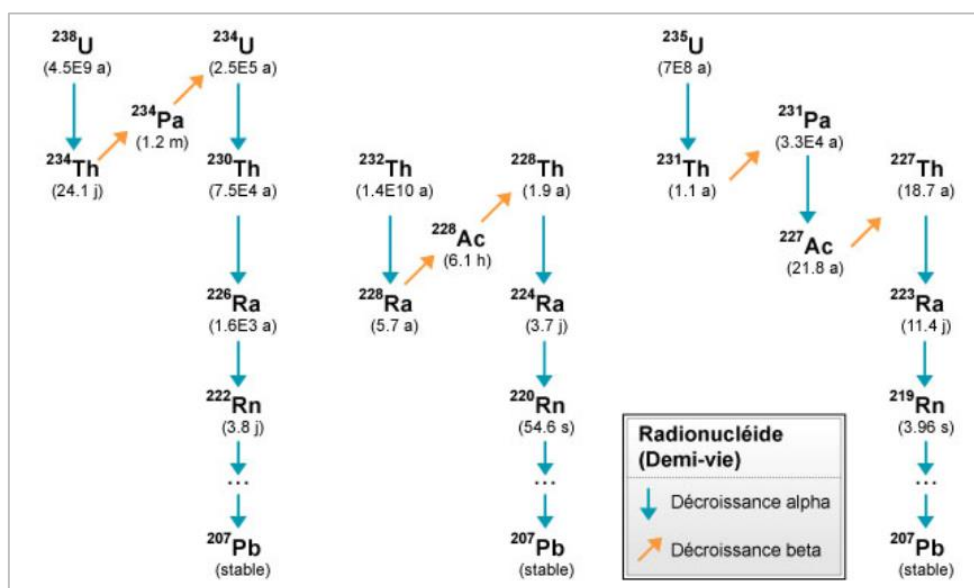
$^{238}$U
(4.5E9 a)

$^{234}$Pa
(1.2 m)

$^{234}$Th
(24.1 j)

$^{234}$U
(2.5E5 a)

$^{230}$Th
(7.5E4 a)

$^{226}$Ra
(1.6E3 a)

$^{222}$Rn
(3.8 j)

...

$^{207}$Pb
(stable)

$^{232}$Th
(1.4E10 a)

$^{228}$Ra
(5.7 a)

$^{228}$Ac
(6.1 h)

$^{228}$Th
(1.9 a)

$^{224}$Ra
(3.7 j)

$^{220}$Rn
(54.6 s)

...

$^{207}$Pb
(stable)

$^{235}$U
(7E8 a)

$^{231}$Th
(1.1 a)

$^{231}$Pa
(3.3E4 a)

$^{227}$Ac
(21.8 a)

$^{227}$Th
(18.7 a)

$^{223}$Ra
(11.4 j)

$^{219}$Rn
(3.96 s)

...

$^{207}$Pb
(stable)

Radionucléide
(Demi-vie)

Décroissance alpha

Décroissance beta